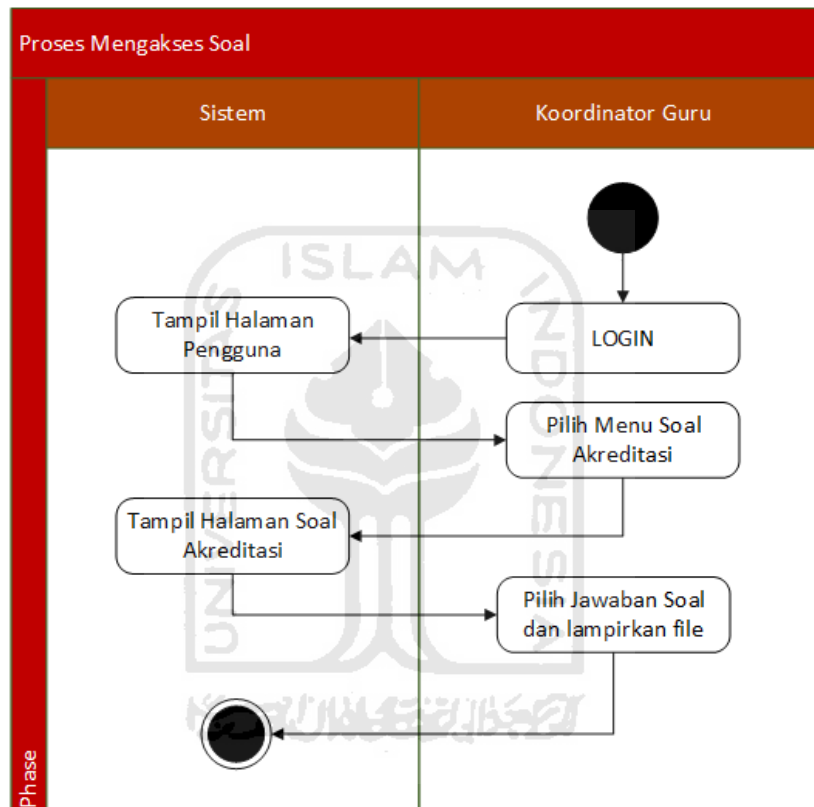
Proses Mengakses Soal

Sistem

Koordinator Guru

LOGIN

Tampil Halaman Pengguna

Pilih Menu Soal Akreditasi

Tampil Halaman Soal Akreditasi

Pilih Jawaban Soal dan lampirkan file

Phase

ISLAM

UNIVERSITAS

INDONESIA